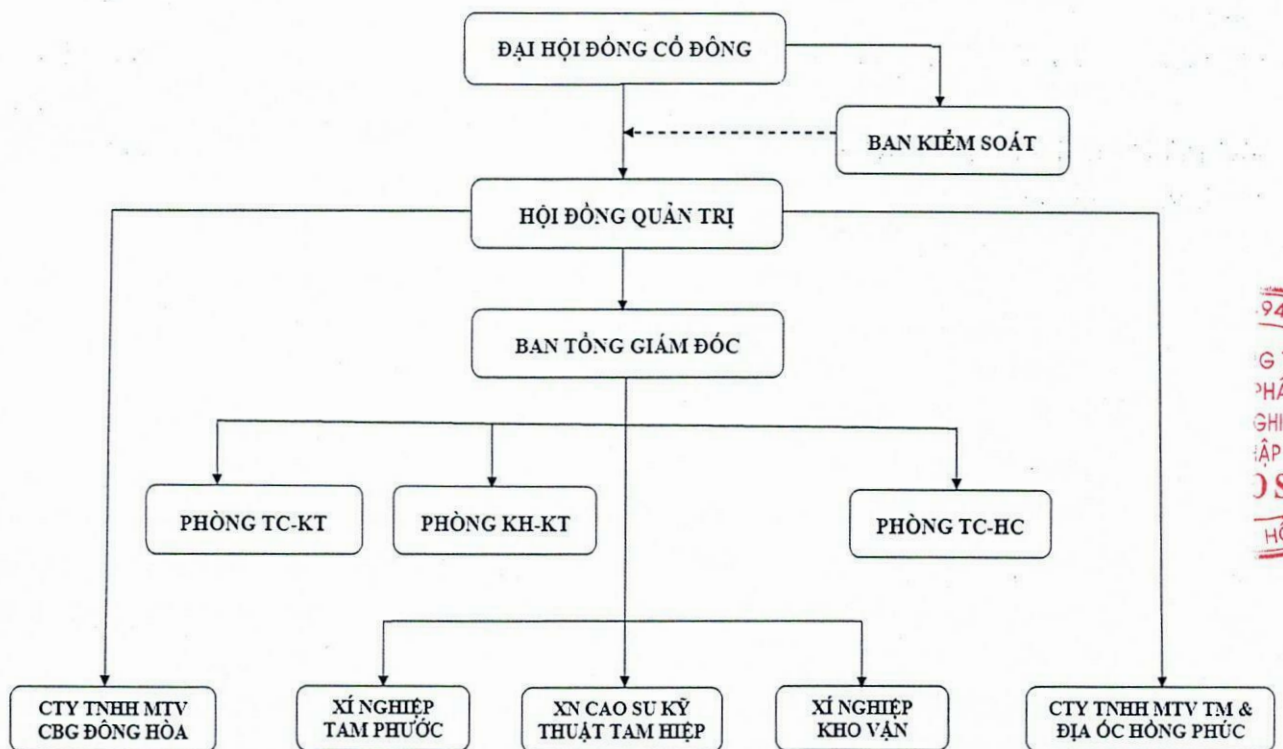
ĐẠI HỘI ĐỒNG CỔ ĐÔNG

BAN KIỂM SOÁT

HỘI ĐỒNG QUẢN TRỊ

BAN TỔNG GIÁM ĐỐC

PHÒNG TC-KT

PHÒNG KH-KT

PHÒNG TC-HC

CTY TNHH MTV CBG ĐÔNG HÒA

XÍ NGHIỆP TAM PHƯỚC

XN CAO SU KỸ THUẬT TAM HIỆP

XÍ NGHIỆP KHO VẬN

CTY TNHH MTV TM & ĐỊA ỐC HỒNG PHÚC

94
G
PHẦ
GHI
ẬP
S
HỒ